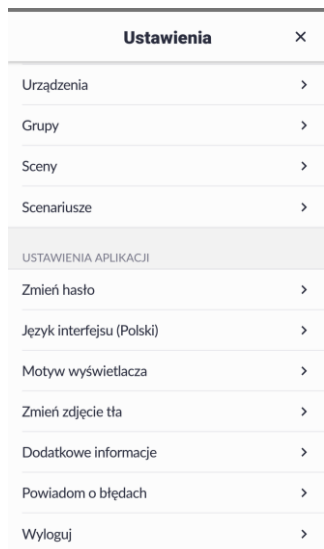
Ustawienia ×

Urządzenia >

Grupy >

Sceny >

Scenariusze >

USTAWIENIA APLIKACJI

Zmień hasło >

Język interfejsu (Polski) >

Motyw wyświetlacza >

Zmień zdjęcie tła >

Dodatkowe informacje >

Powiadom o błędach >

Wyloguj >